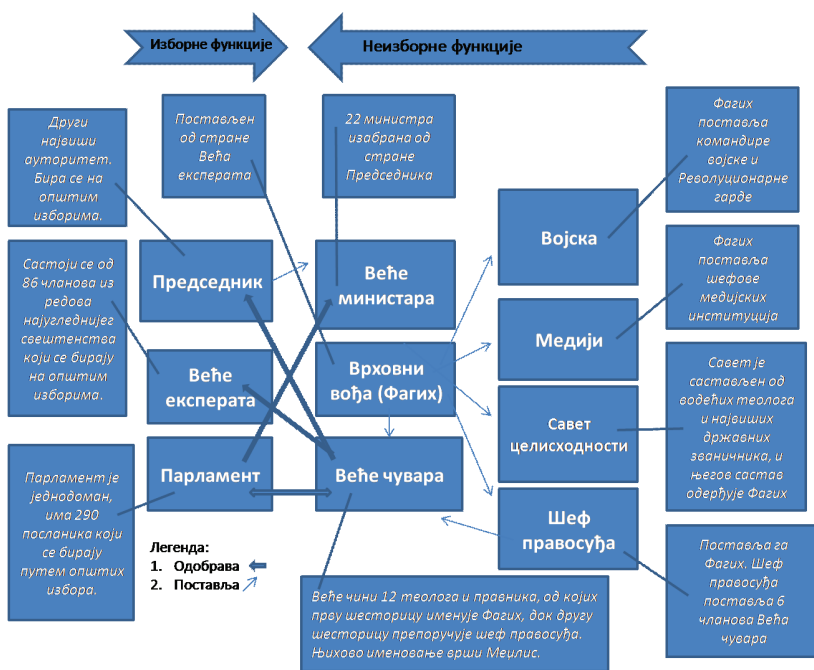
Изборне функције

Неизборне функције

Други највиши ауторитет. Бира се на општим изборима.

Постављен од стране Већа експерата

22 министра изабрана од стране Председника

Фагих поставља команддире војске и Револуционарне гарде

Војска

Председник

Веће министара

Фагих поставља шефове медијских институција

Састоји се од 86 чланова из редова најугледнијег свештенства који се бирају на општим изборима.

Медији

Врховни вођа (Фагих)

Веће експерата

Савет је састављен од водећих теолога и највиших државних званичника, и његов састав одређује Фагих

Савет целисходности

Парламент

Веће чувара

Парламент је једнодоман, има 290 посланика који се бирају путем општих избора.

Шеф правосуђа

Легенда:
1. Одобрава
2. Поставља

Поставља га Фагих. Шеф правосуђа поставља 6 чланова Већа чувара

Веће чини 12 теолога и правника, од којих прву шесторицу именује Фагих, док другу шесторицу препоручује шеф правосуђа. Њихово именовање врши Меџлис.